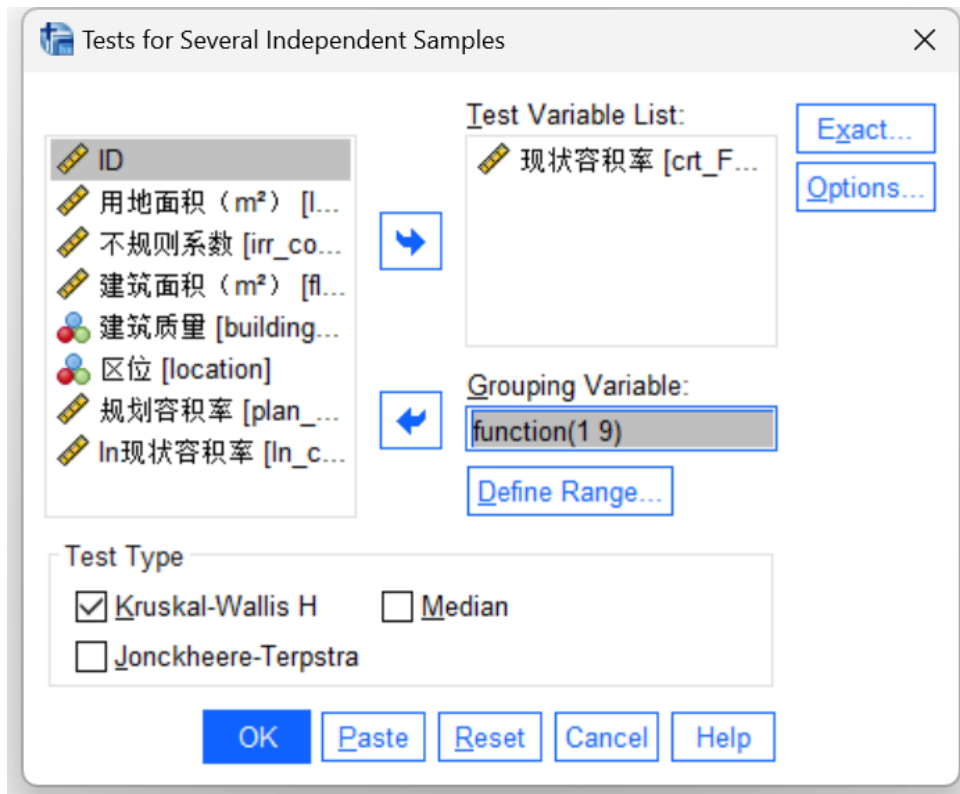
Tests for Several Independent Samples

ID
用地面积（m²）[l...
不规则系数 [irr_co...
建筑面积（m²）[fl...
建筑质量 [building...
区位 [location]
规划容积率 [plan_...
ln现状容积率 [ln_c...

Test Variable List:
现状容积率 [crt_F...

Grouping Variable:
function(1 9)

Define Range...

Exact...
Options...

Test Type
Kruskal-Wallis H
Median
Jonckheere-Terpstra

OK
Paste
Reset
Cancel
Help